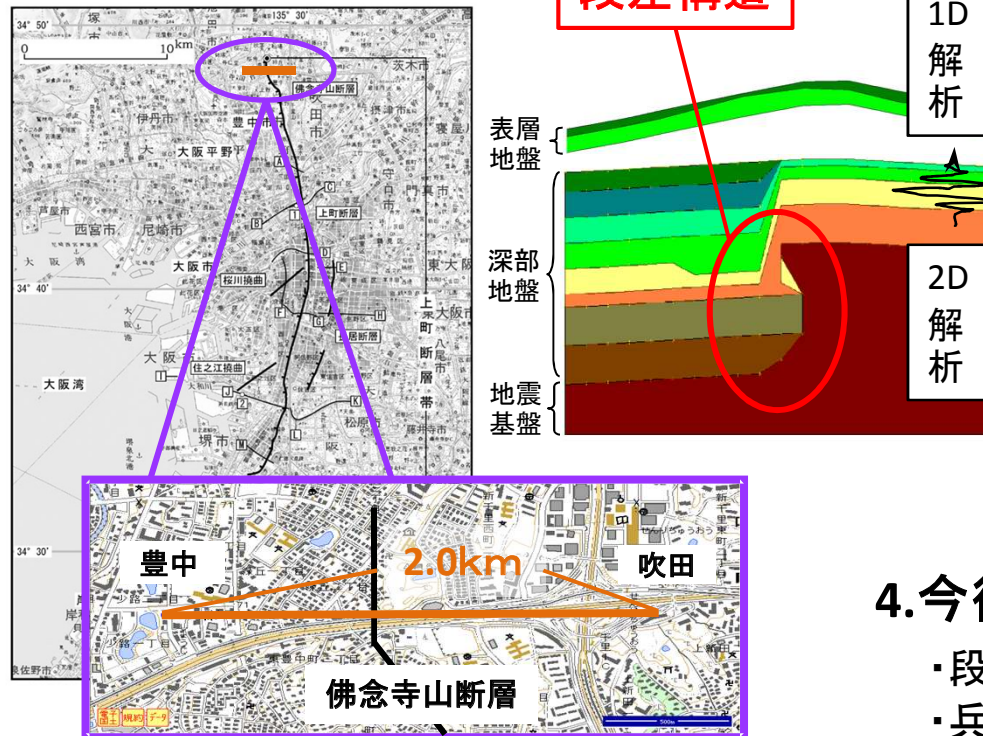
34° 50'
135° 30'
0
10km
茨木市
佛念寺山断層
伊丹市
豊中市
吹田市
大阪平野
守口市
芦屋市
西宮市
尼崎市
上町断層
大阪湾
大阪市
桜川撓曲
東大阪市
34° 40'
上町断層帯
八尾市
大阪市
住之江撓曲
大阪湾
堺市
松原市
34° 30'
豊中
2.0km
吹田
佛念寺山断層
500m
段差構造
1D
解
析
表層
地盤
深部
地盤
2D
解
析
地震
基盤
4.今
・段
・兵